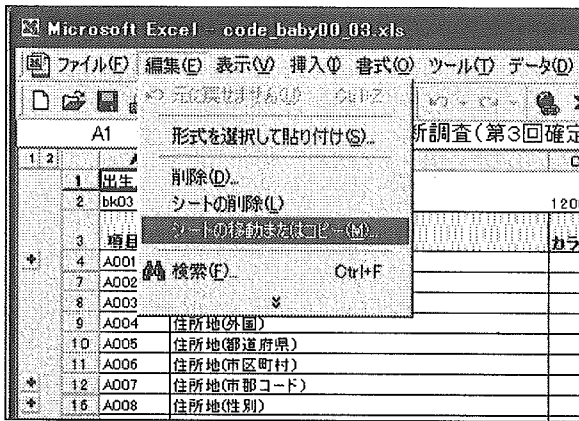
Microsoft Excel - code_baby00_03.xls

ファイル(F) 編集(E) 表示(V) 挿入(I) 書式(O) ツール(T) データ(D)

元に戻せません(U) Ctrl+Z

A1

形式を選択して貼り付け(S)...

所調査(第3回確定

削除(D)...

シートの削除(L)

シートの移動またはコピー(M)...

検索(F)... Ctrl+F

1 2

1 出生
2 bk03
3 項目
4 A001
7 A002
8 A003
9 A004 住所地(外国)
10 A005 住所地(都道府県)
11 A006 住所地(市区町村)
12 A007 住所地(市郡コード)
15 A008 住所地(性別)

120

カラ